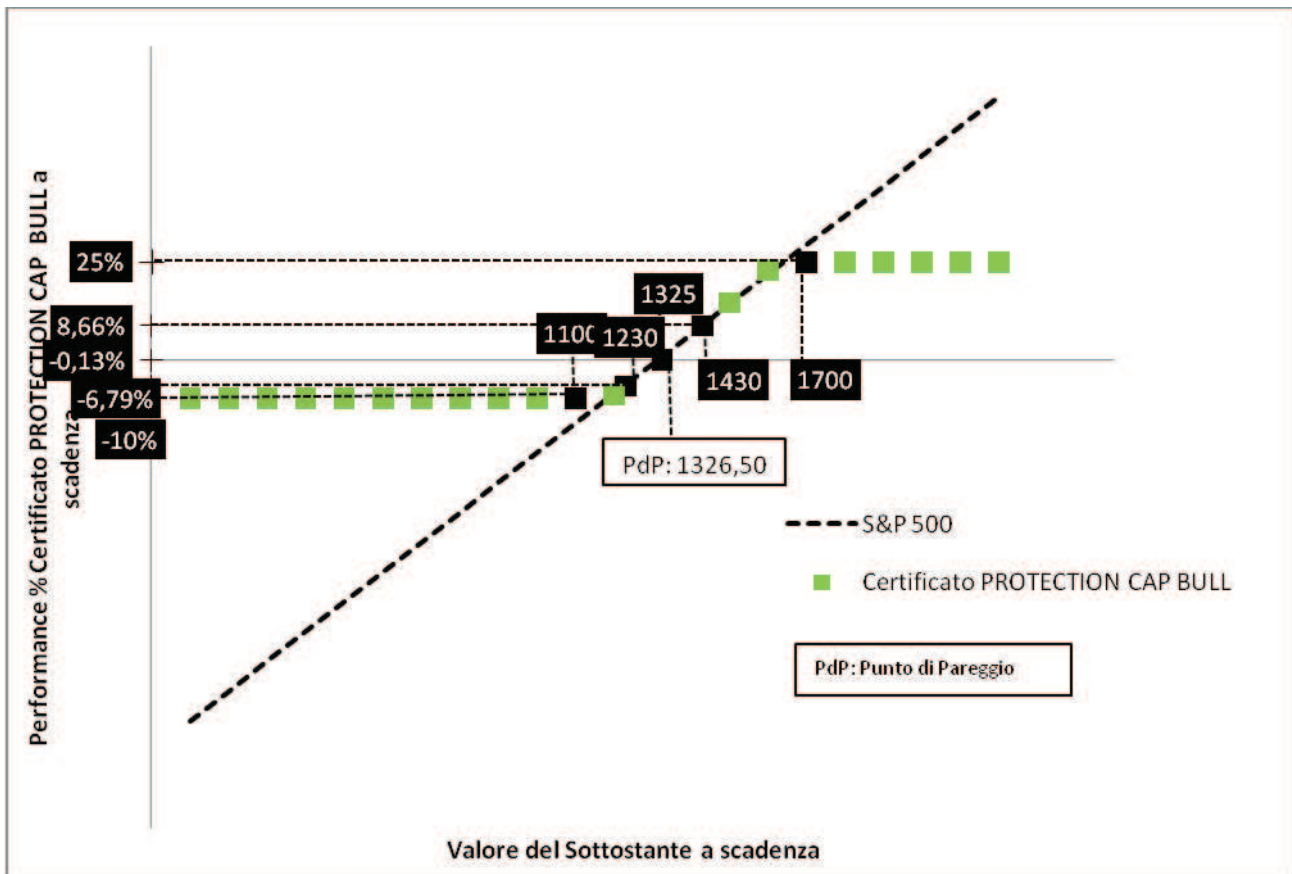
Performance % Certificato PROTECTION CAP BULL a scadenza

25%

8,66%

-0,13%

-6,79%

-10%

1325

1100

1230

1430

1700

PdP: 1326,50

S&P 500

Certificato PROTECTION CAP BULL

PdP: Punto di Pareggio

Valore del Sottostante a scadenza